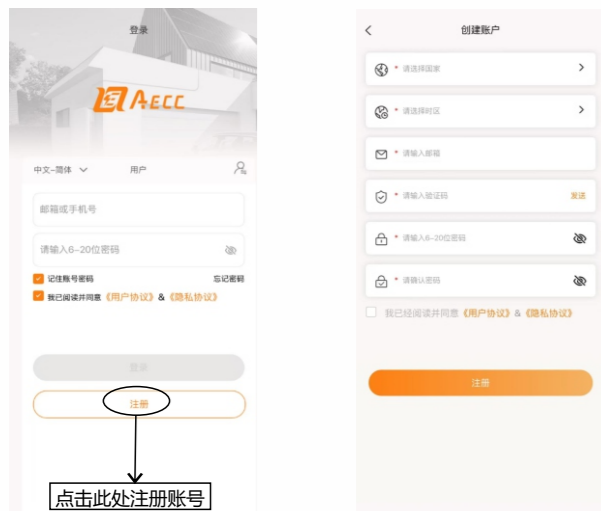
登录

AECC

中文-简体 用户

邮箱或手机号

请输入6-20位密码

记住账号密码 忘记密码

我已阅读并同意《用户协议》&《隐私协议》

登录

注册

点击此处注册账号

创建账户

* 请选择国家

* 请选择时区

* 请输入邮箱

* 请输入验证码 发送

* 请输入6-20位密码

* 请确认密码

我已经阅读并同意《用户协议》&《隐私协议》

注册